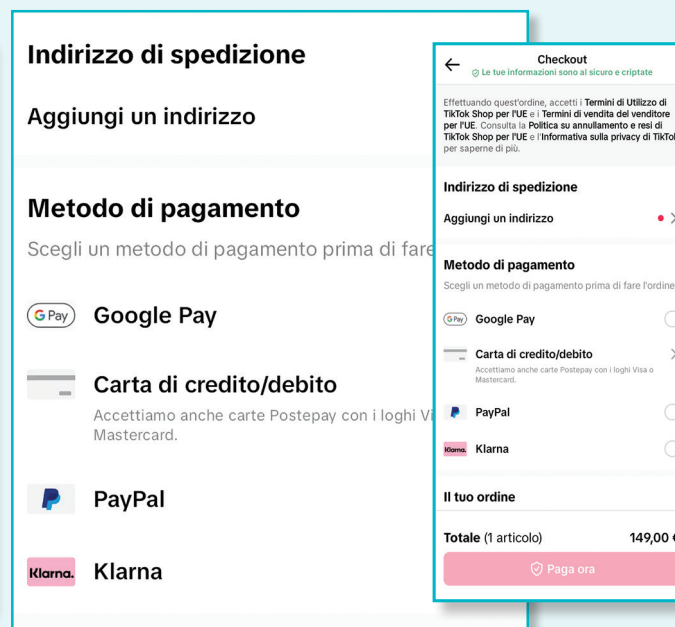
Indirizzo di spedizione

Aggiungi un indirizzo

Metodo di pagamento

Scegli un metodo di pagamento prima di fare

G Pay Google Pay

Carta di credito/debito

Accettiamo anche carte Postepay con i loghi Vi Mastercard.

PayPal

Klarna. Klarna

Checkout

Le tue informazioni sono al sicuro e criptate

Effettuando quest'ordine, accetti i Termini di Utilizzo di TikTok Shop per l'UE e i Termini di vendita del venditore per l'UE. Consulta la Politica su annullamento e resi di TikTok Shop per l'UE e l'Informativa sulla privacy di TikTok per saperne di più.

Indirizzo di spedizione

Aggiungi un indirizzo

Metodo di pagamento

Scegli un metodo di pagamento prima di fare l'ordine

G Pay Google Pay

Carta di credito/debito

Accettiamo anche carte Postepay con i loghi Visa o Mastercard.

PayPal

Klarna. Klarna

Il tuo ordine

Totale (1 articolo) 149,00 €

Paga ora